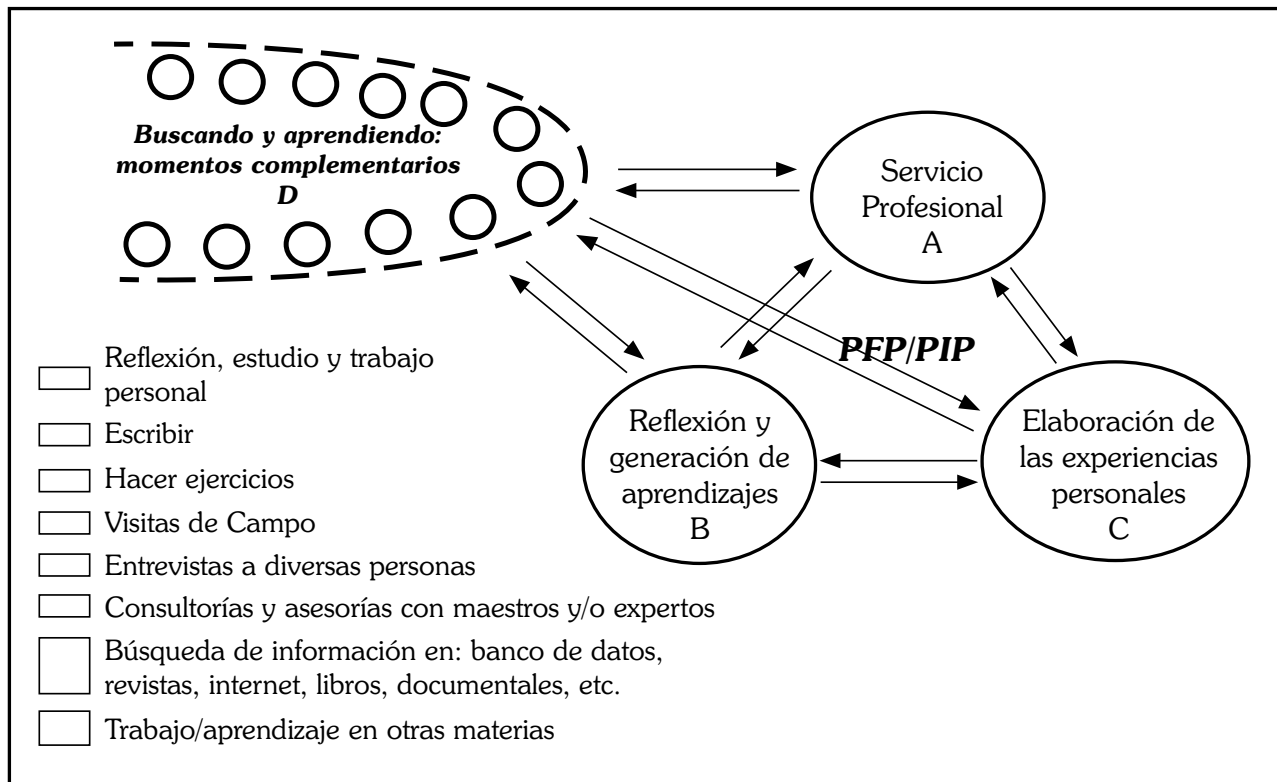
Buscando y aprendiendo: momentos complementarios
D

Servicio Profesional
A

PFP/PIP

Reflexión y generación de aprendizajes
B

Elaboración de las experiencias personales
C

Reflexión, estudio y trabajo personal

Escribir

Hacer ejercicios

Visitas de Campo

Entrevistas a diversas personas

Consultorías y asesorías con maestros y/o expertos

Búsqueda de información en: banco de datos, revistas, internet, libros, documentales, etc.

Trabajo/aprendizaje en otras materias